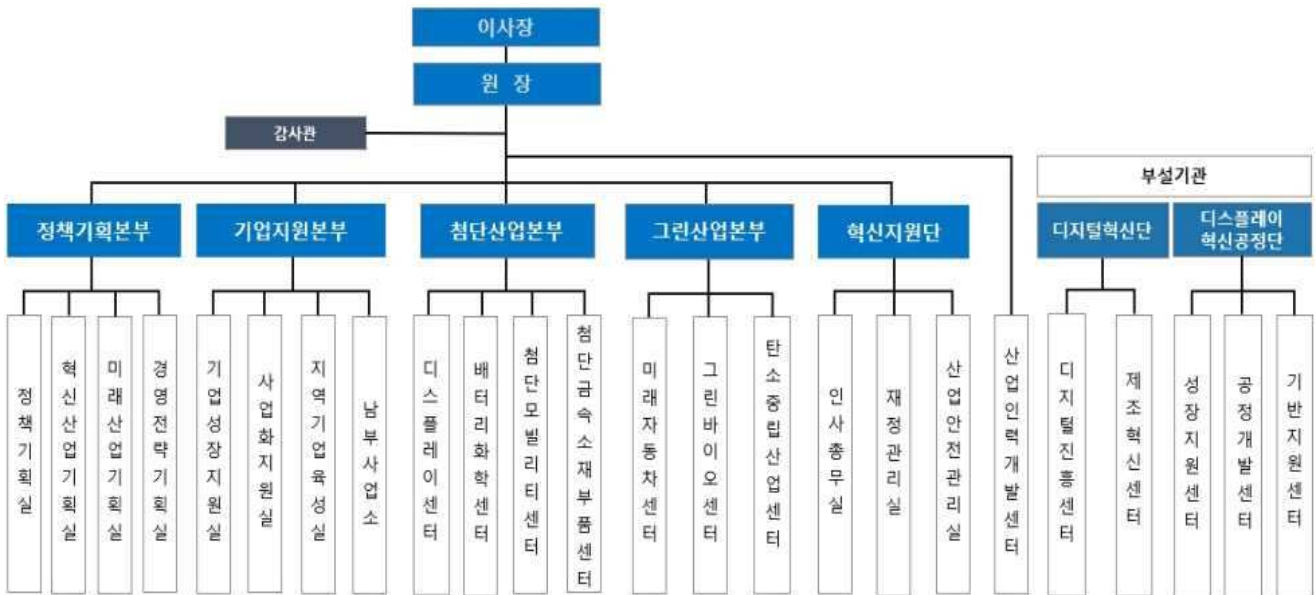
이사장

원 장

감사관

정책기획본부

정책기획실

혁신산업기획실

미래산업기획실

경영전략기획실

기업지원본부

기업성장지원실

사업화지원실

지역기업육성실

남부사업소

첨단산업본부

디스플레이센터

배터리화학센터

첨단모빌리티센터

첨단금속소재부품센터

그린산업본부

미래자동차센터

그린바이오센터

탄소중립산업센터

혁신지원단

인사총무실

재정관리실

산업안전관리실

산업인력개발센터

부설기관

디지털혁신단

디지털진흥센터

제조혁신센터

디스플레이 혁신공정단

성장지원센터

공정개발센터

기반지원센터